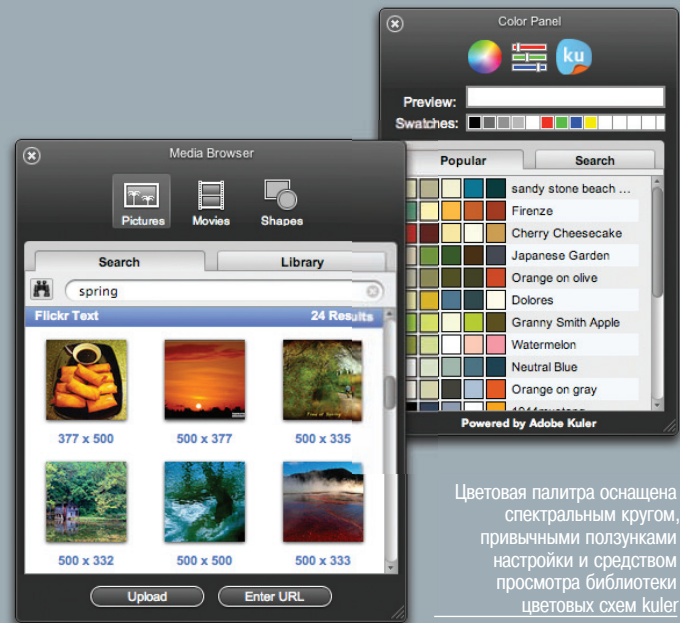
Color Panel

ku

Preview:

Swatches:

Popular

Search

sandy stone beach ...

Firenze

Cherry Cheesecake

Japanese Garden

Orange on olive

Dolores

Granny Smith Apple

Watermelon

Neutral Blue

Orange on gray

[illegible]

Powered by Adobe Kuler

Media Browser

Pictures

Movies

Shapes

Search

Library

spring

Flickr Text

24 Results

377 x 500

500 x 377

500 x 335

500 x 332

500 x 500

500 x 333

Upload

Enter URL

Цветовая палитра оснащена спектральным кругом, привычными ползунками настройки и средством просмотра библиотеки цветовых схем kuler